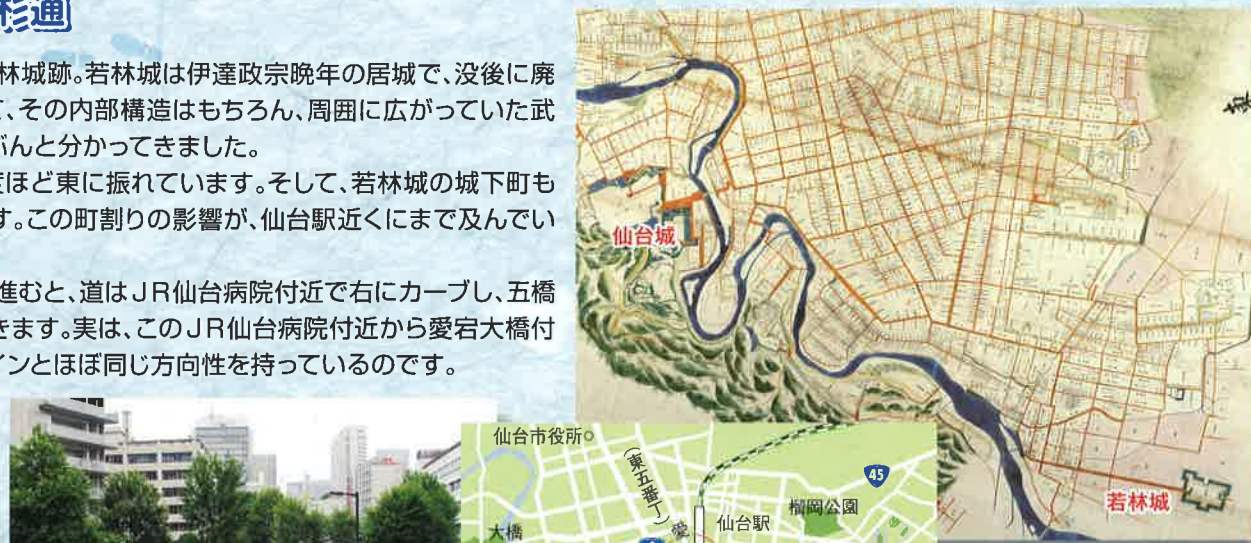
杉通

林城跡。若林城は伊達政宗晩年の居城で、没後に廃
、その内部構造はもちろん、周囲に広がっていた武
ぶんと分かってきました。
ほど東に振れています。そして、若林城の城下町も
す。この町割りの影響が、仙台駅近くにまで及んでい

進むと、道はＪＲ仙台病院付近で右にカーブし、五橋
きます。実は、このＪＲ仙台病院付近から愛宕大橋付
インとほぼ同じ方向性を持っているのです。

仙台城

若林城

仙台市役所

(東五番丁)

45

榴岡公園

仙台駅

大橋